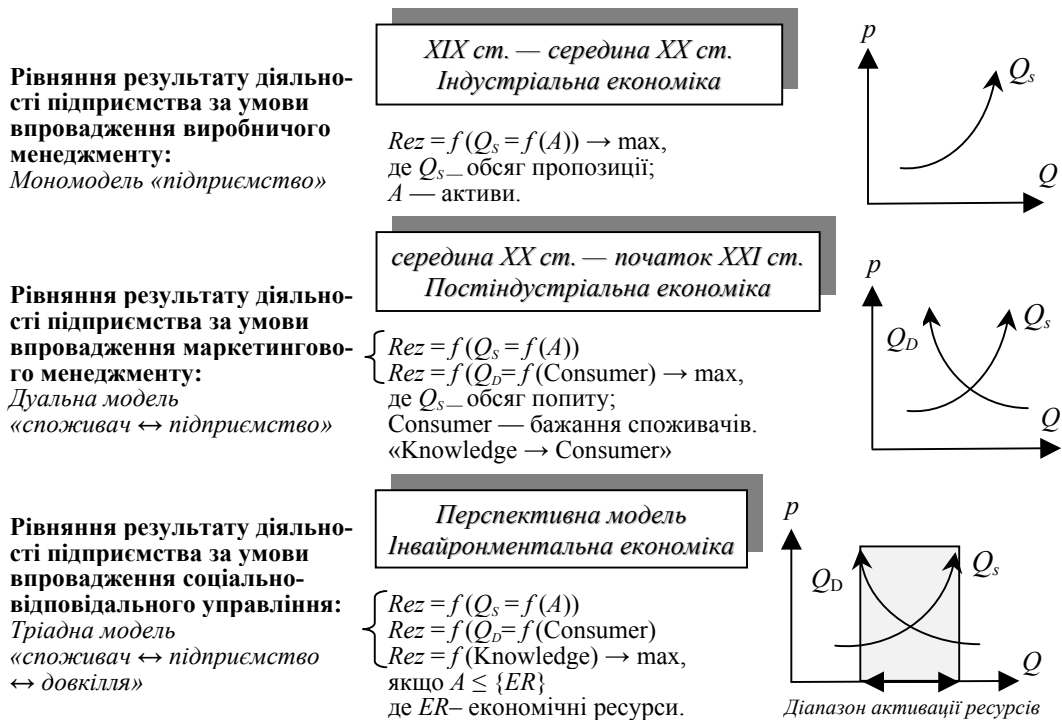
**Рівняння результату діяльності підприємства за умови впровадження виробничого менеджменту:**
*Мономодель «підприємство»*

*XIX ст. — середина XX ст.*
*Індустріальна економіка*

$Rez = f(Q_S = f(A)) \rightarrow \max$,
де $Q_S$ — обсяг пропозиції;
$A$ — активи.

$p$

$Q_s$

$Q$

**Рівняння результату діяльності підприємства за умови впровадження маркетингового менеджменту:**
*Дуальна модель «споживач ↔ підприємство»*

*середина XX ст. — початок XXI ст.*
*Постіндустріальна економіка*

$\begin{cases} Rez = f(Q_S = f(A)) \\ Rez = f(Q_D = f(\text{Consumer}) \rightarrow \max, \end{cases}$
де $Q_S$ — обсяг попиту;
Consumer — бажання споживачів.
«Knowledge → Consumer»

$p$

$Q_D$

$Q_s$

$Q$

**Рівняння результату діяльності підприємства за умови впровадження соціально-відповідального управління:**
*Тріадна модель «споживач ↔ підприємство ↔ довкілля»*

*Перспективна модель*
*Інвайронментальна економіка*

$\begin{cases} Rez = f(Q_S = f(A)) \\ Rez = f(Q_D = f(\text{Consumer}) \\ Rez = f(\text{Knowledge}) \rightarrow \max, \end{cases}$
якщо $A \leq \{ER\}$
де $ER$– економічні ресурси.

$p$

$Q_D$

$Q_s$

$Q$

*Діапазон активації ресурсів*